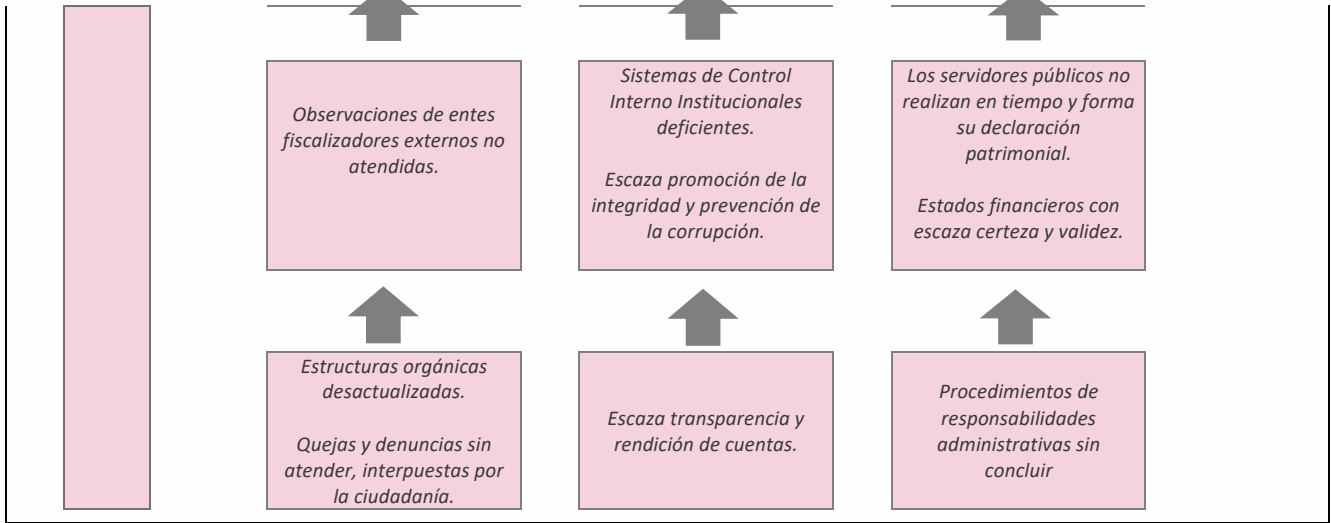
Observaciones de entes fiscalizadores externos no atendidas.

Sistemas de Control Interno Institucionales deficientes.

Escaza promoción de la integridad y prevención de la corrupción.

Los servidores públicos no realizan en tiempo y forma su declaración patrimonial.

Estados financieros con escaza certeza y validez.

Estructuras orgánicas desactualizadas.

Quejas y denuncias sin atender, interpuestas por la ciudadanía.

Escaza transparencia y rendición de cuentas.

Procedimientos de responsabilidades administrativas sin concluir